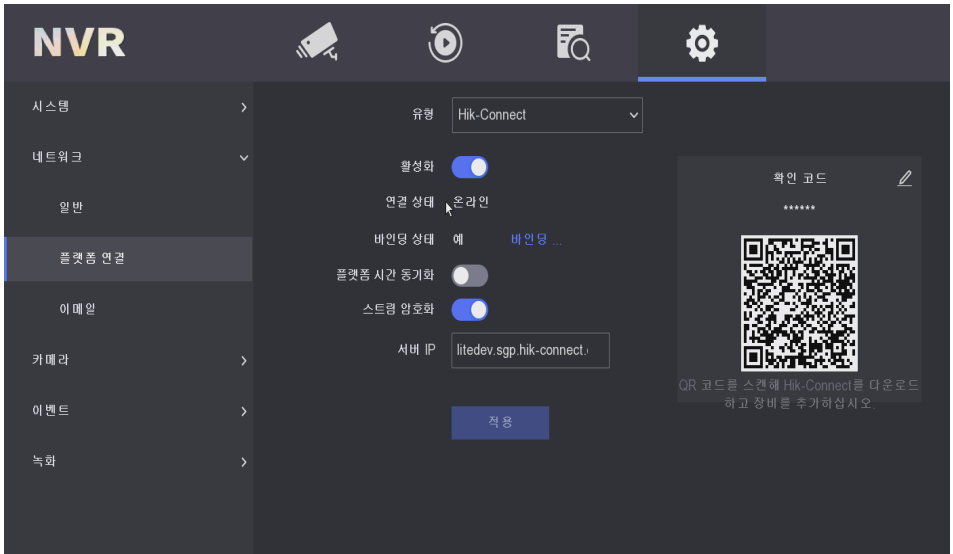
NVR

시스템

네트워크

일반

플랫폼 연결

이메일

카메라

이벤트

녹화

유형 Hik-Connect

활성화

연결 상태 온라인

바인딩 상태 예 바인딩 ...

플랫폼 시간 동기화

스트림 암호화

서버 IP litedev.sgp.hik-connect.

적용

확인 코드

******

QR 코드를 스캔해 Hik-Connect를 다운로드하고 장비를 추가하십시오.